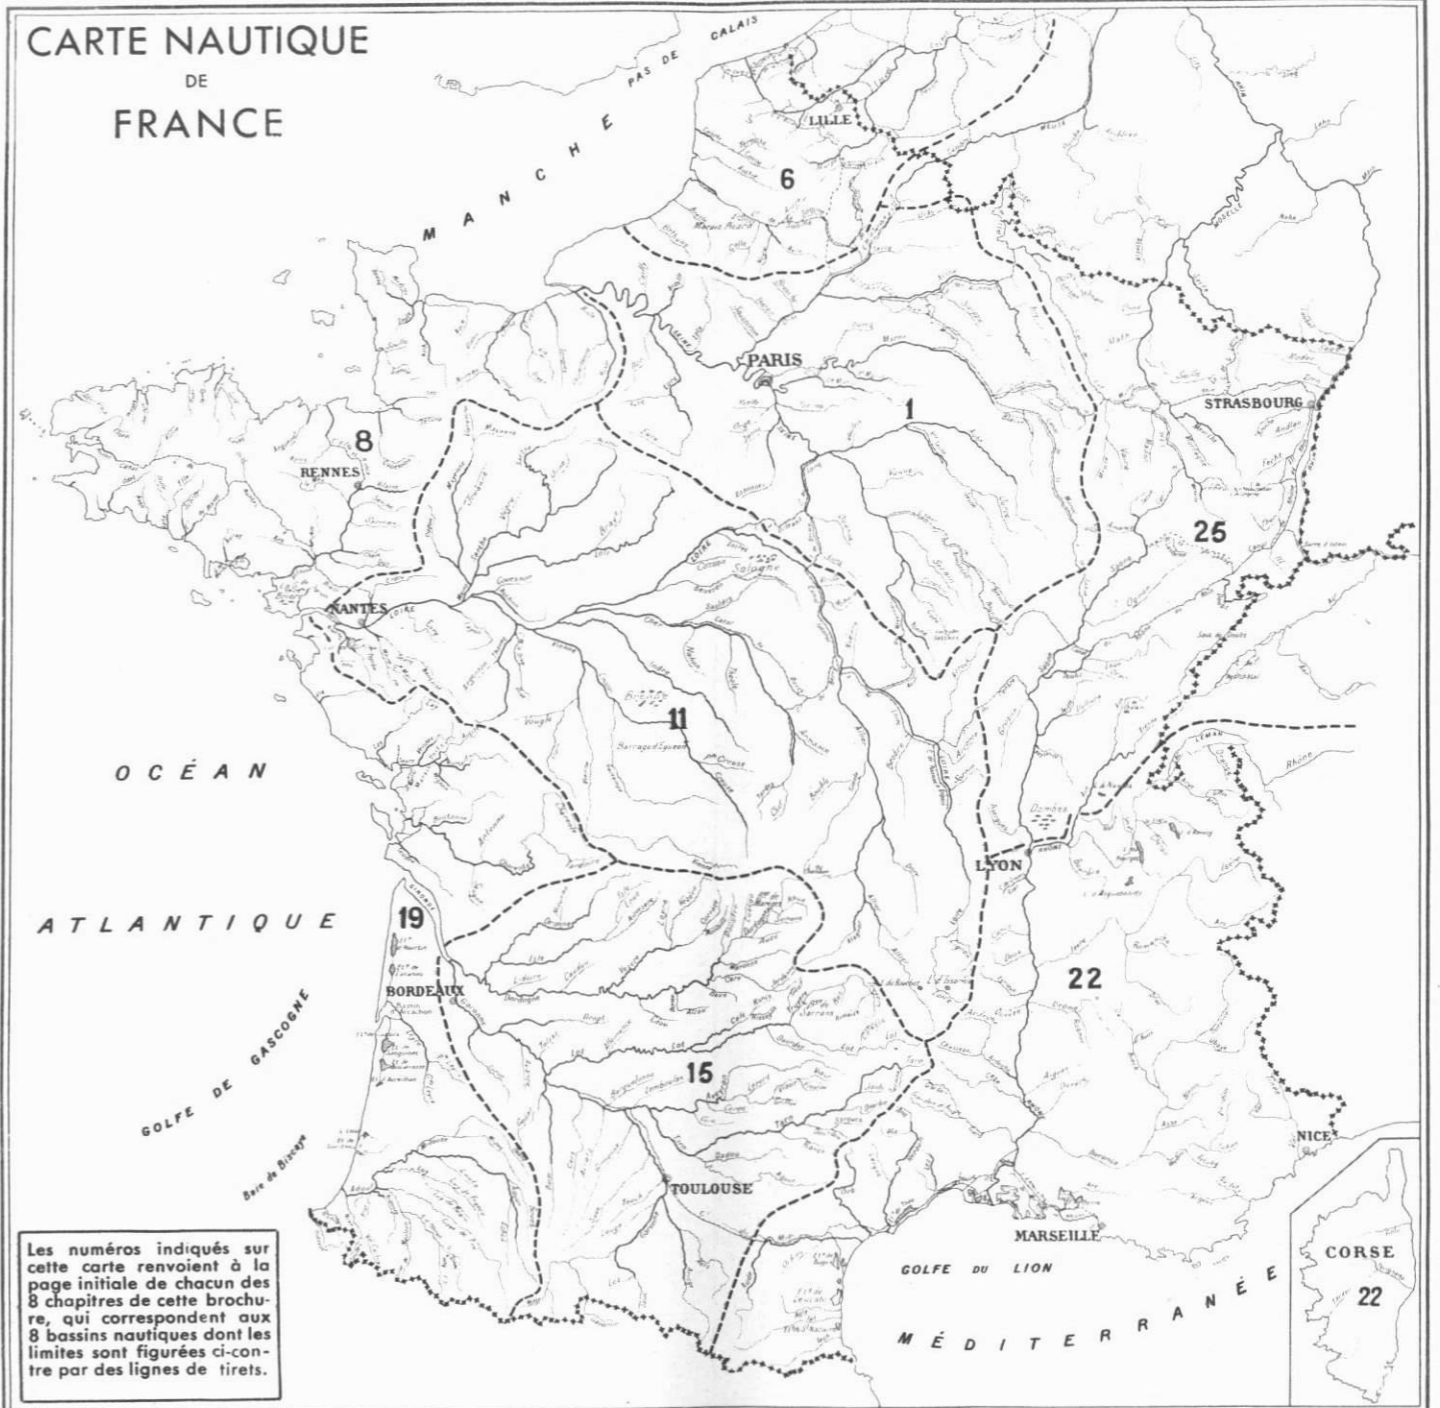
CARTE NAUTIQUE
DE
FRANCE

PAS DE CALAIS

MANCHE

LILLE

6

PARIS

1

STRASBOURG

8

RENNES

25

NANTES

11

OCÉAN

LYON

ATLANTIQUE

19

BORDEAUX

22

GOLFE DE GASCOGNE

15

NICE

TOULOUSE

MARSEILLE

CORSE

22

GOLFE DU LION

MÉDITERRANÉE

Les numéros indiqués sur cette carte renvoient à la page initiale de chacun des 8 chapitres de cette brochure, qui correspondent aux 8 bassins nautiques dont les limites sont figurées ci-contre par des lignes de tirets.